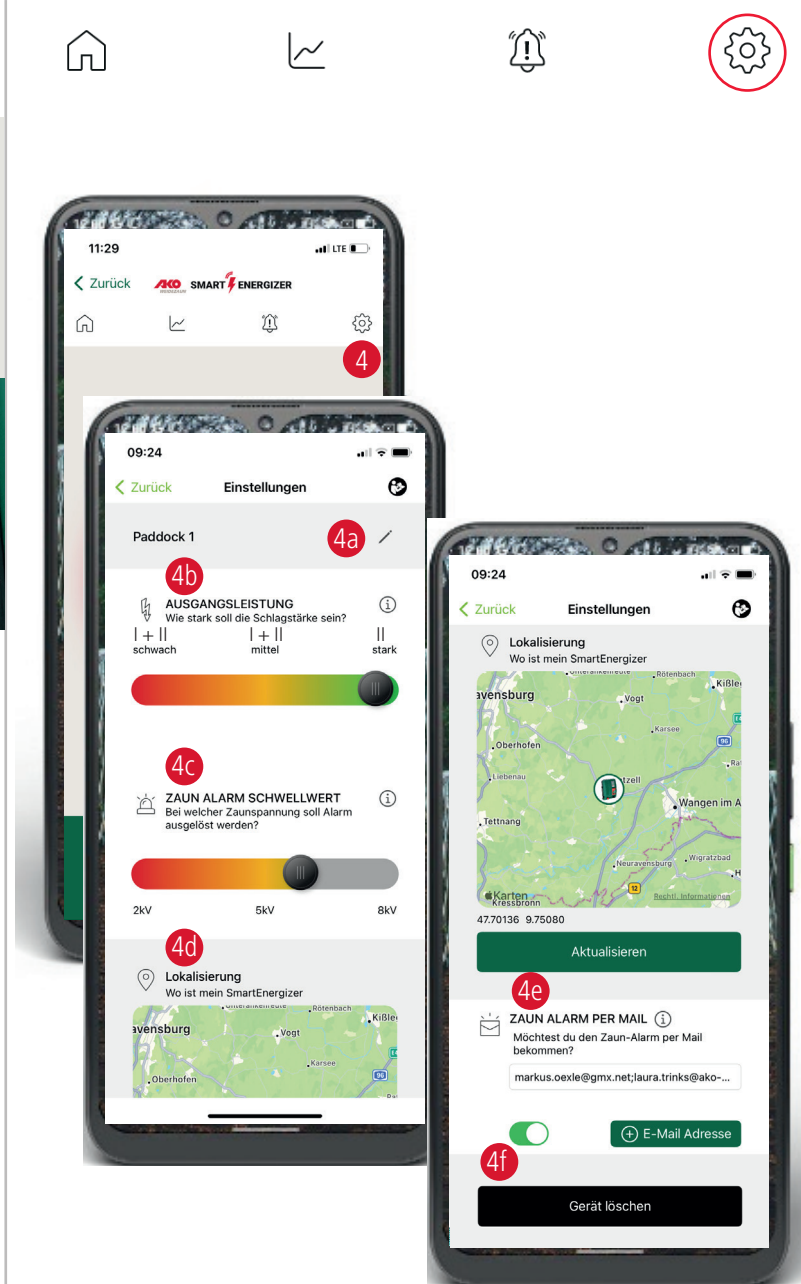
11:29
LTE

Zurück
AKO SMART ENERGIZER

4

09:24

Zurück
Einstellungen

Paddock 1
4a

4b
AUSGANGSLEISTUNG
Wie stark soll die Schlagstärke sein?
| + ||
schwach
| + ||
mittel
||
stark

4c
ZAUN ALARM SCHWELLWERT
Bei welcher Zaunspannung soll Alarm ausgelöst werden?

2kV
5kV
8kV

4d
Lokalisierung
Wo ist mein SmartEnergizer

avensburg
Rötenbach
Kißleg
Vogt
Karsee
Oberhofen

09:24

Zurück
Einstellungen

Lokalisierung
Wo ist mein SmartEnergizer

avensburg
Rötenbach
Kißleg
Vogt
Karsee
Oberhofen
Liebenau
Amtzell
Wangen im A
Tettnang
Neuravensburg
Wigratzbad
Karten
Kressbronn
Rechtl. Informationen
47.70136 9.75080

Aktualisieren

4e
ZAUN ALARM PER MAIL
Möchtest du den Zaun-Alarm per Mail bekommen?
markus.oexle@gmx.net;laura.trinks@ako-...

E-Mail Adresse

4f
Gerät löschen